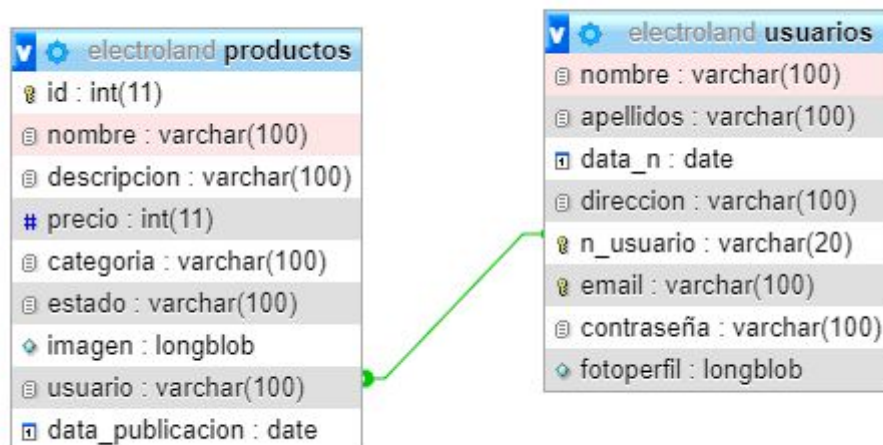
electroland productos
id : int(11)
nombre : varchar(100)
descripcion : varchar(100)
precio : int(11)
categoria : varchar(100)
estado : varchar(100)
imagen : longblob
usuario : varchar(100)
data_publicacion : date

electroland usuarios
nombre : varchar(100)
apellidos : varchar(100)
data_n : date
direccion : varchar(100)
n_usuario : varchar(20)
email : varchar(100)
contraseña : varchar(100)
fotoperfil : longblob